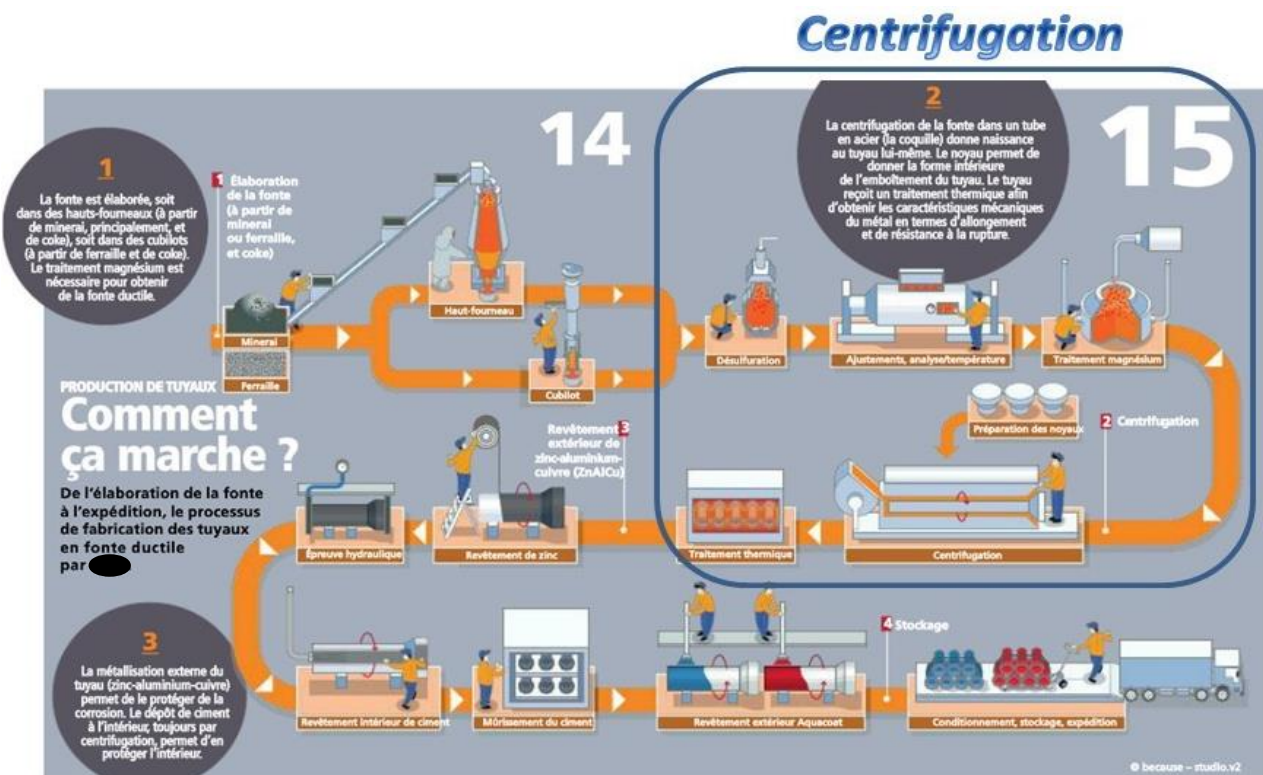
Centrifugation

14

15

1
La fonte est élaborée, soit dans des hauts-fourneaux (à partir de minerai, principalement, et de coke), soit dans des cubilots (à partir de ferraille et de coke). Le traitement magnésium est nécessaire pour obtenir de la fonte ductile.

1 Élaboration de la fonte (à partir de minerai ou ferraille, et coke)

Minerai
Ferraille
Haut-fourneau
Cubilot

2
La centrifugation de la fonte dans un tube en acier (la coquille) donne naissance au tuyau lui-même. Le noyau permet de donner la forme intérieure de l'emboîtement du tuyau. Le tuyau reçoit un traitement thermique afin d'obtenir les caractéristiques mécaniques du métal en termes d'allongement et de résistance à la rupture.

Désulfuration
Ajustements, analyse/température
Traitement magnésium
Préparation des noyaux
2 Centrifugation
Centrifugation
Traitement thermique

PRODUCTION DE TUYAUX
Comment ça marche ?
De l'élaboration de la fonte à l'expédition, le processus de fabrication des tuyaux en fonte ductile par

3 Revêtement extérieur de zinc-aluminium-cuivre (ZnAlCu)

Revêtement de zinc
Épreuve hydraulique

3
La métallisation externe du tuyau (zinc-aluminium-cuivre) permet de le protéger de la corrosion. Le dépôt de ciment à l'intérieur, toujours par centrifugation, permet d'en protéger l'intérieur.

Revêtement intérieur de ciment
Mûrissement du ciment
Revêtement extérieur Aquacoat
4 Stockage
Conditionnement, stockage, expédition

© because – studio.v2